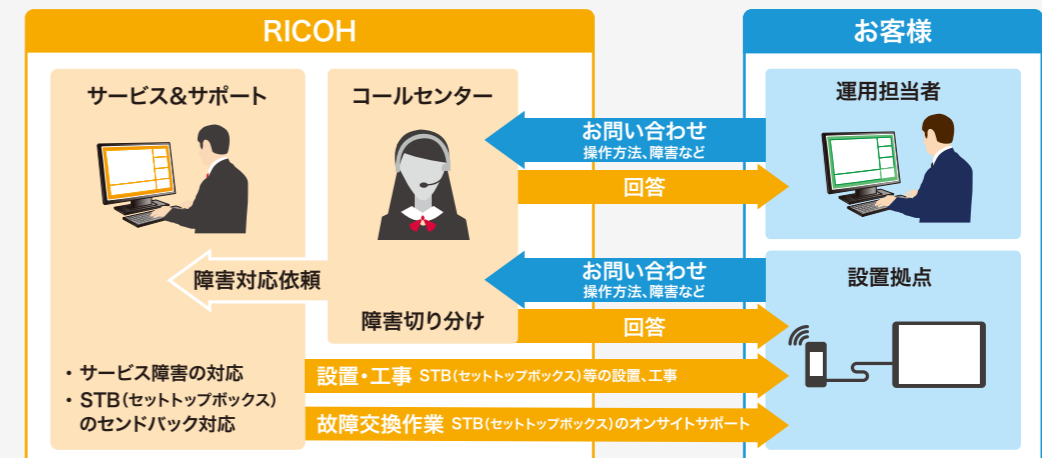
RICOH

お客様

サービス&サポート

コールセンター

運用担当者

お問い合わせ
操作方法、障害など

回答

障害対応依頼

お問い合わせ
操作方法、障害など

設置拠点

障害切り分け

回答

・サービス障害の対応
・STB(セットトップボックス)のセンドバック対応

設置・工事 STB(セットトップボックス)等の設置、工事

故障交換作業 STB(セットトップボックス)のオンサイトサポート